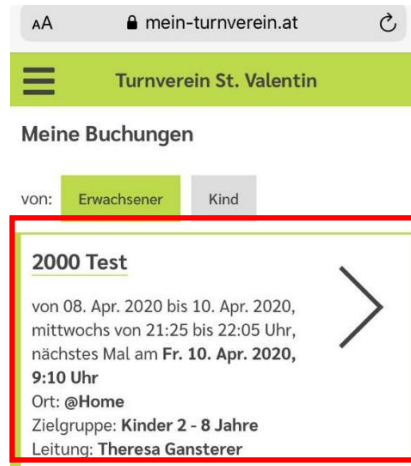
AA mein-turnverein.at

Turnverein St. Valentin

Meine Buchungen

von: Erwachsener Kind

2000 Test

von 08. Apr. 2020 bis 10. Apr. 2020, mittwochs von 21:25 bis 22:05 Uhr, nächstes Mal am **Fr. 10. Apr. 2020, 9:10 Uhr**
Ort: **@Home**
Zielgruppe: **Kinder 2 - 8 Jahre**
Leitung: **Theresa Gansterer**